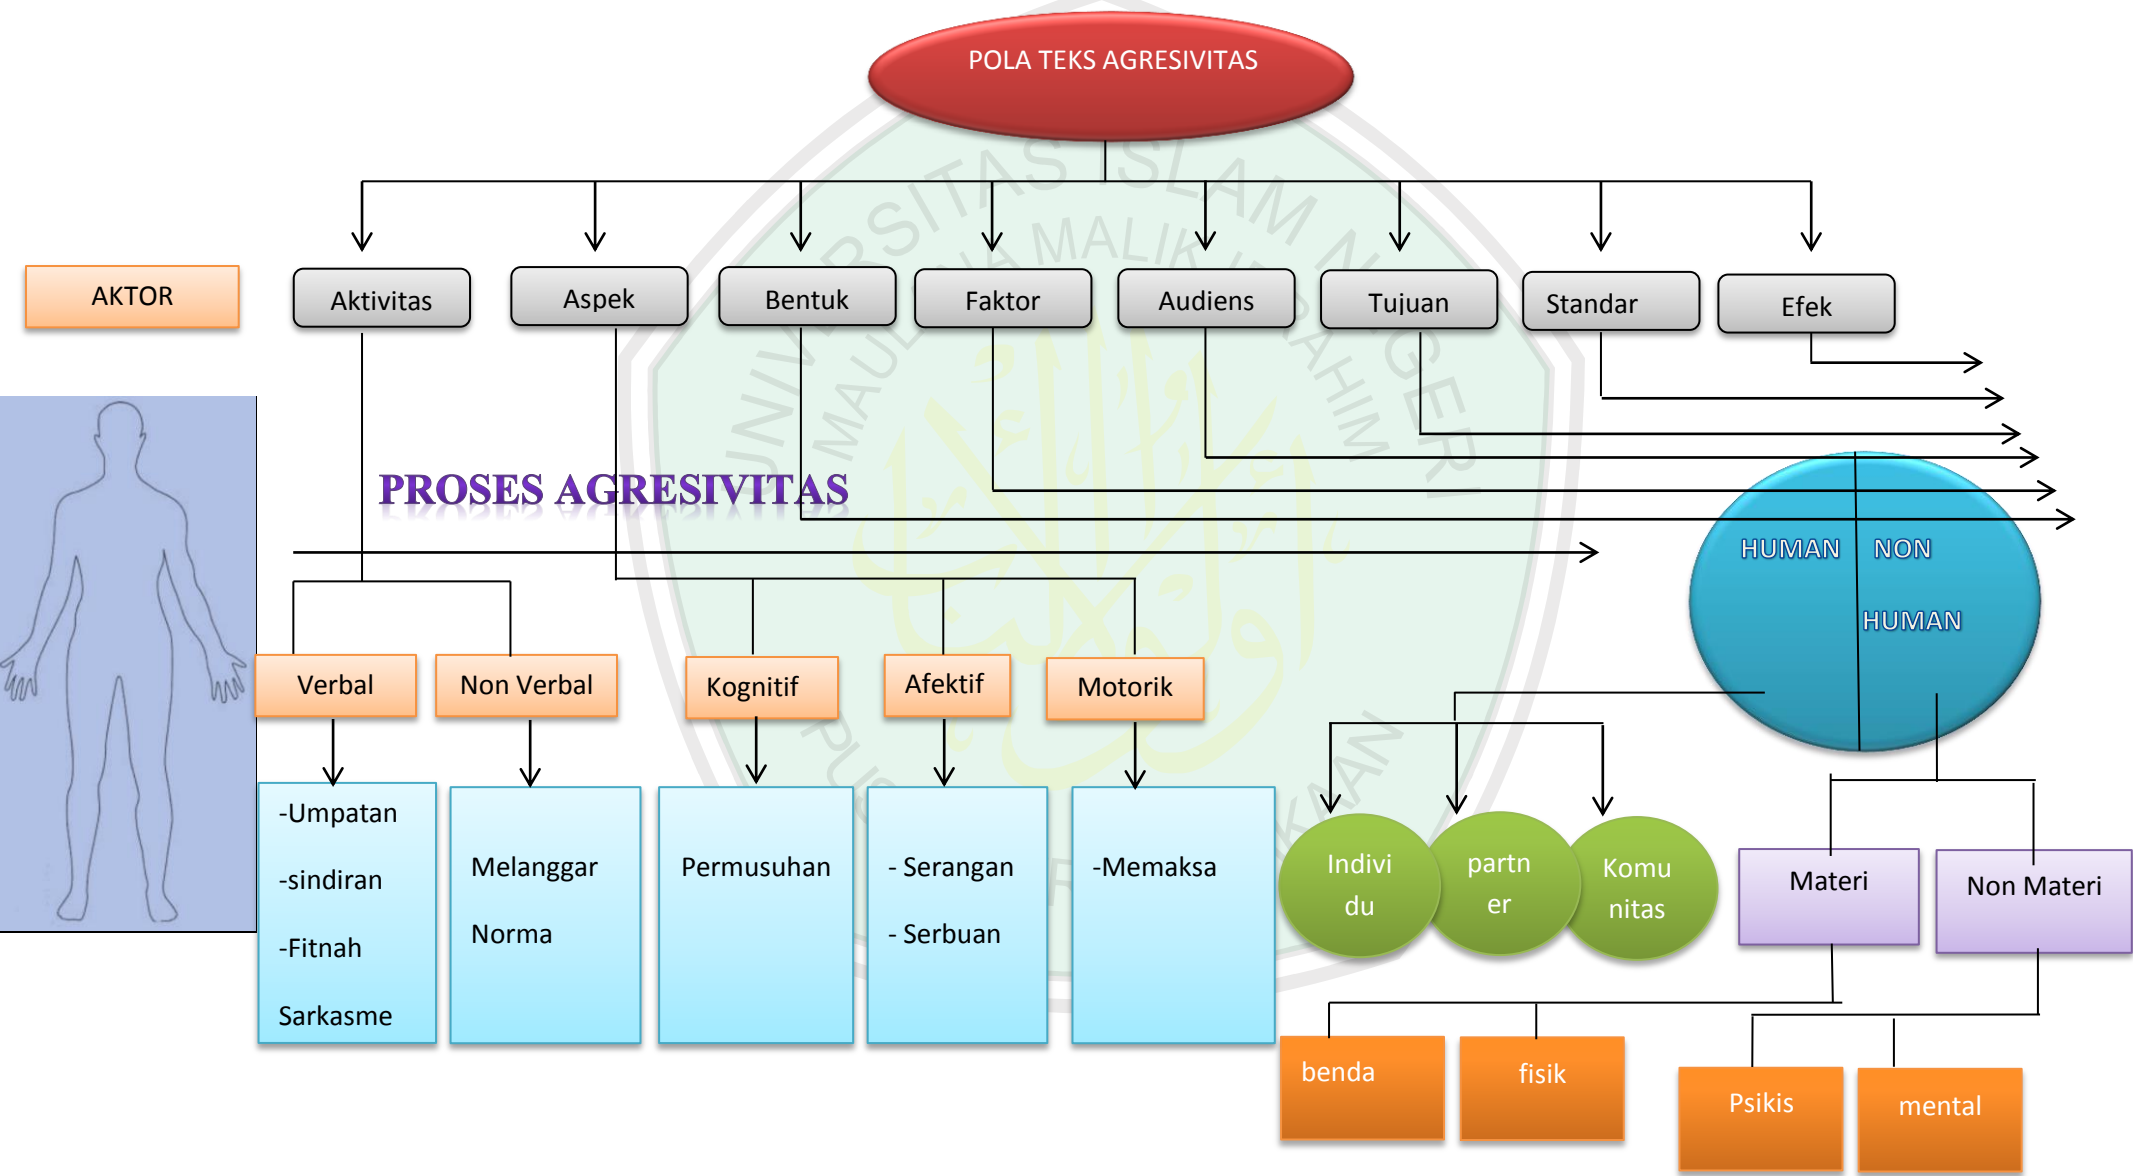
POLA TEKS AGRESIVITAS

AKTOR

Aktivitas

Aspek

Bentuk

Faktor

Audiens

Tujuan

Standar

Efek

PROSES AGRESIVITAS

HUMAN

NON HUMAN

Verbal

Non Verbal

Kognitif

Afektif

Motorik

-Umpatan

-sindiran

-Fitnah

Sarkasme

Melanggar Norma

Permusuhan

- Serangan

- Serbuan

-Memaksa

Individu

partner

Komunitas

Materi

Non Materi

benda

fisik

Psikis

mental